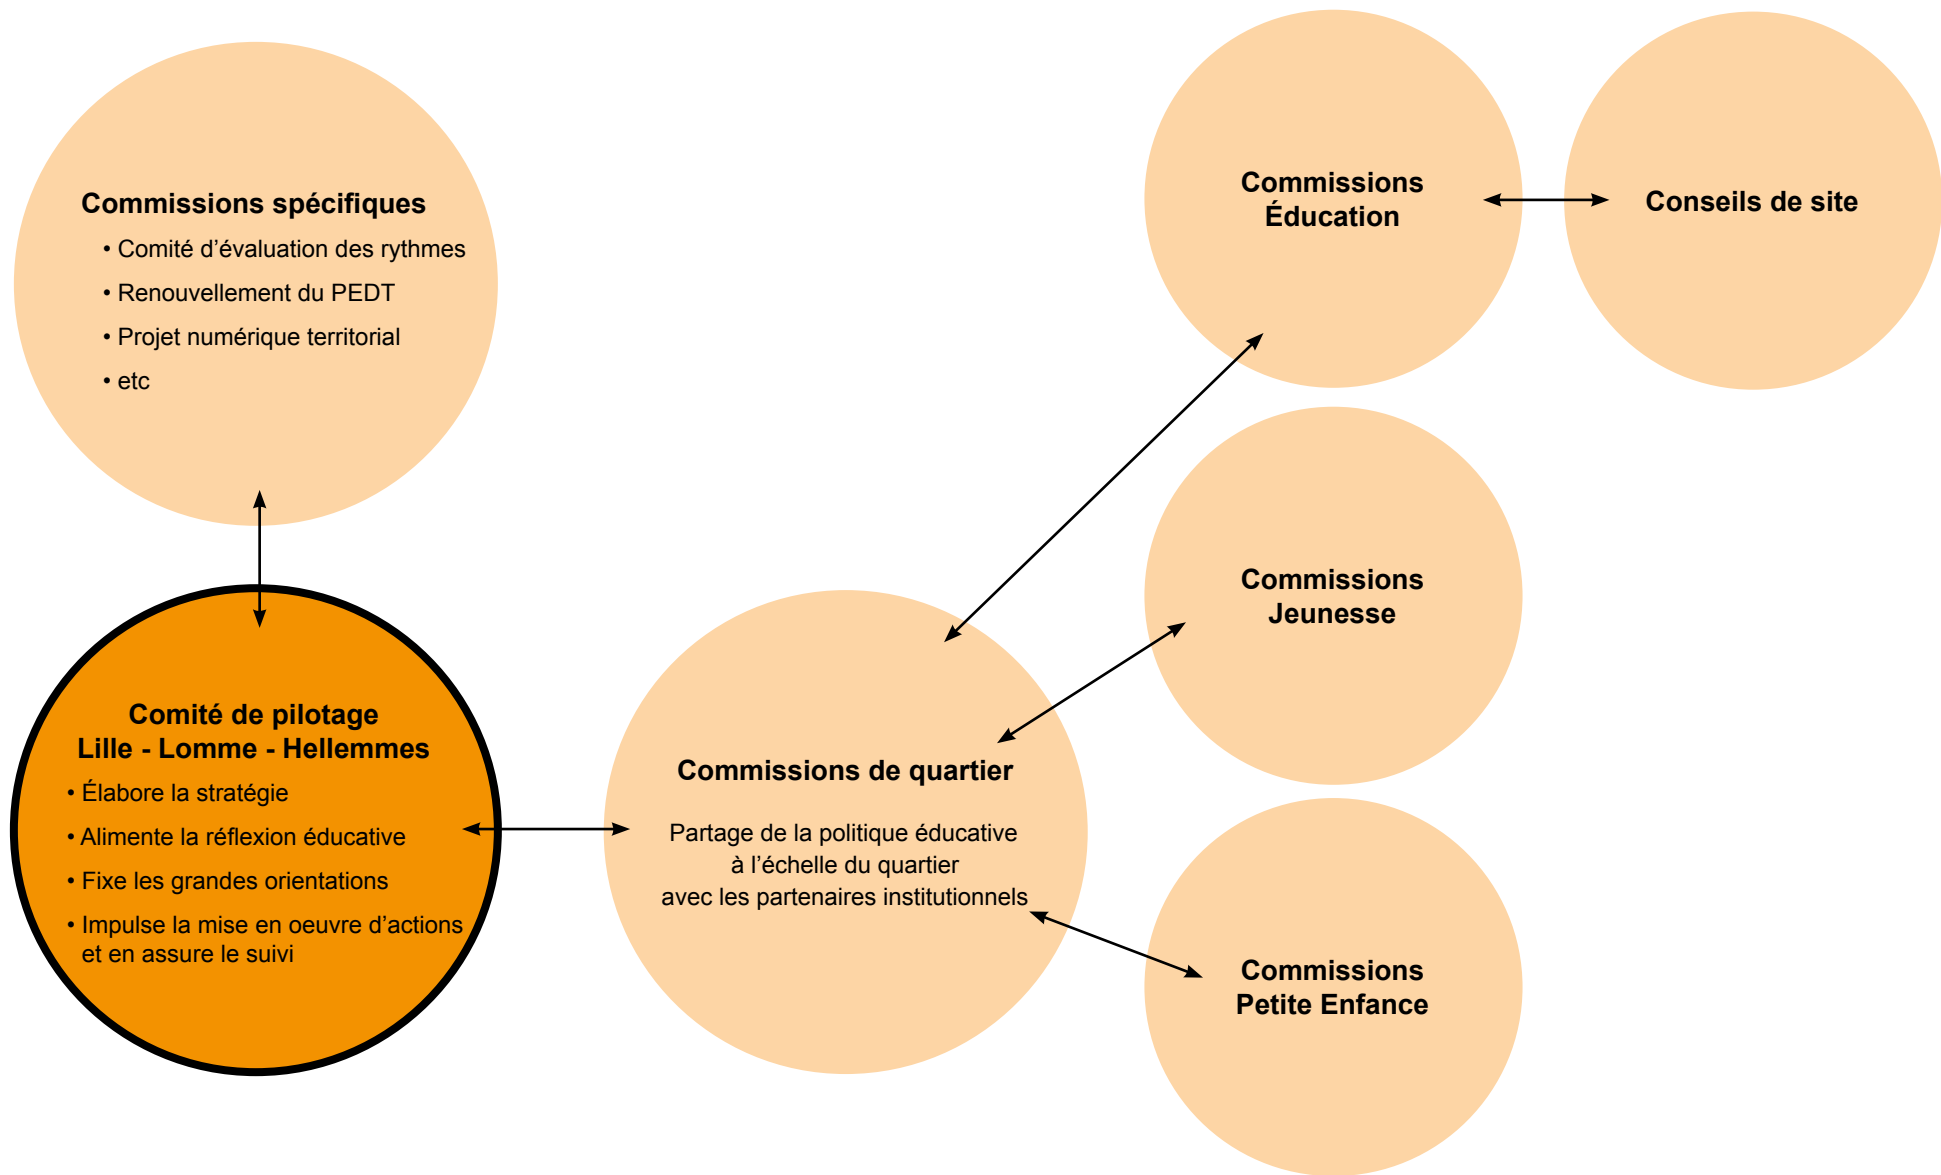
Commissions spécifiques
• Comité d'évaluation des rythmes
• Renouvellement du PEDT
• Projet numérique territorial
• etc

Commissions Éducation

Conseils de site

Commissions Jeunesse

Comité de pilotage
Lille - Lomme - Hellemmes
• Élabore la stratégie
• Alimente la réflexion éducative
• Fixe les grandes orientations
• Impulse la mise en oeuvre d'actions et en assure le suivi

Commissions de quartier

Partage de la politique éducative à l'échelle du quartier avec les partenaires institutionnels

Commissions Petite Enfance